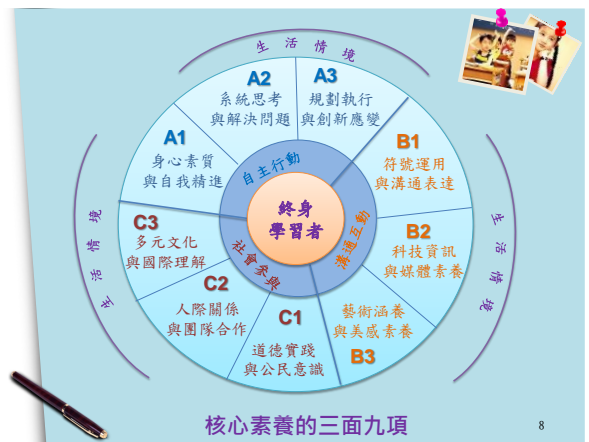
生活情境

A2
系統思考
與解決問題

A3
規劃執行
與創新應變

A1
身心素質
與自我精進

B1
符號運用
與溝通表達

自主行動

終身
學習者

溝通互動

社會參與

C3
多元文化
與國際理解

B2
科技資訊
與媒體素養

C2
人際關係
與團隊合作

C1
道德實踐
與公民意識

藝術涵養
與美感素養
B3

生活情境

生活情境

核心素養的三面九項

8